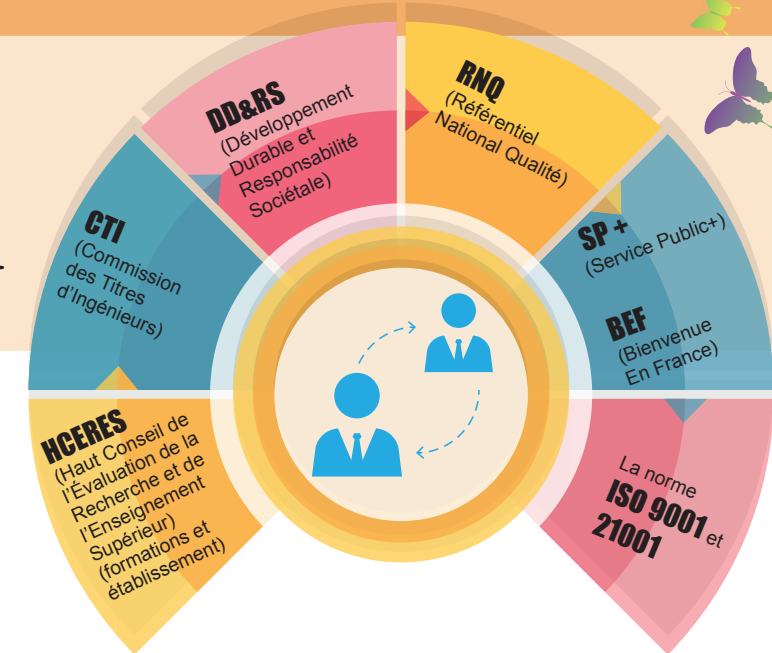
DD&RS
(Développement Durable et Responsabilité Sociétale)

RNQ
(Référentiel National Qualité)

CTI
(Commission des Titres d'Ingénieurs)

SP +
(Service Public+)

BEF
(Bienvenue En France)

HCERES
(Haut Conseil de l'Évaluation de la Recherche et de l'Enseignement Supérieur)
(formations et établissement)

La norme
ISO 9001 et 21001